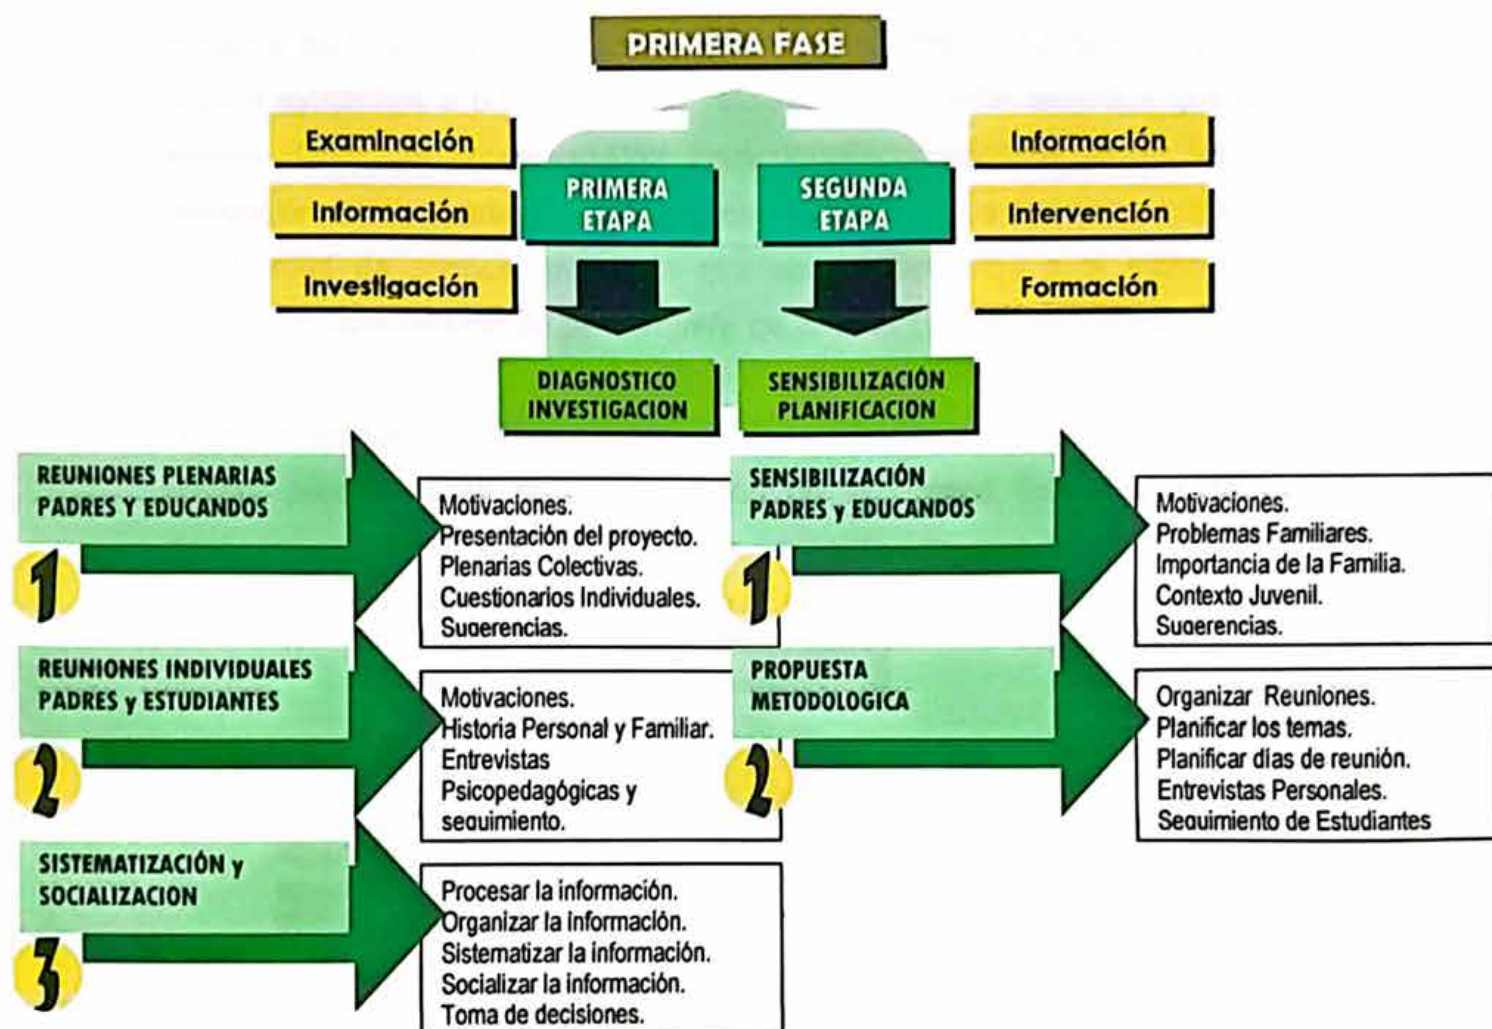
PRIMERA FASE

Examinación
Información
Investigación

PRIMERA ETAPA

SEGUNDA ETAPA

Información
Intervención
Formación

DIAGNOSTICO INVESTIGACION

SENSIBILIZACIÓN PLANIFICACION

REUNIONES PLENARIAS PADRES Y EDUCANDOS
1

Motivaciones.
Presentación del proyecto.
Plenarias Colectivas.
Cuestionarios Individuales.
Sugerencias.

REUNIONES INDIVIDUALES PADRES y ESTUDIANTES
2

Motivaciones.
Historia Personal y Familiar.
Entrevistas Psicopedagógicas y seguimiento.

SISTEMATIZACIÓN y SOCIALIZACION
3

Procesar la información.
Organizar la información.
Sistematizar la información.
Socializar la información.
Toma de decisiones.

SENSIBILIZACIÓN PADRES y EDUCANDOS
1

Motivaciones.
Problemas Familiares.
Importancia de la Familia.
Contexto Juvenil.
Sugerencias.

PROPUESTA METODOLOGICA
2

Organizar Reuniones.
Planificar los temas.
Planificar días de reunión.
Entrevistas Personales.
Seguimiento de Estudiantes